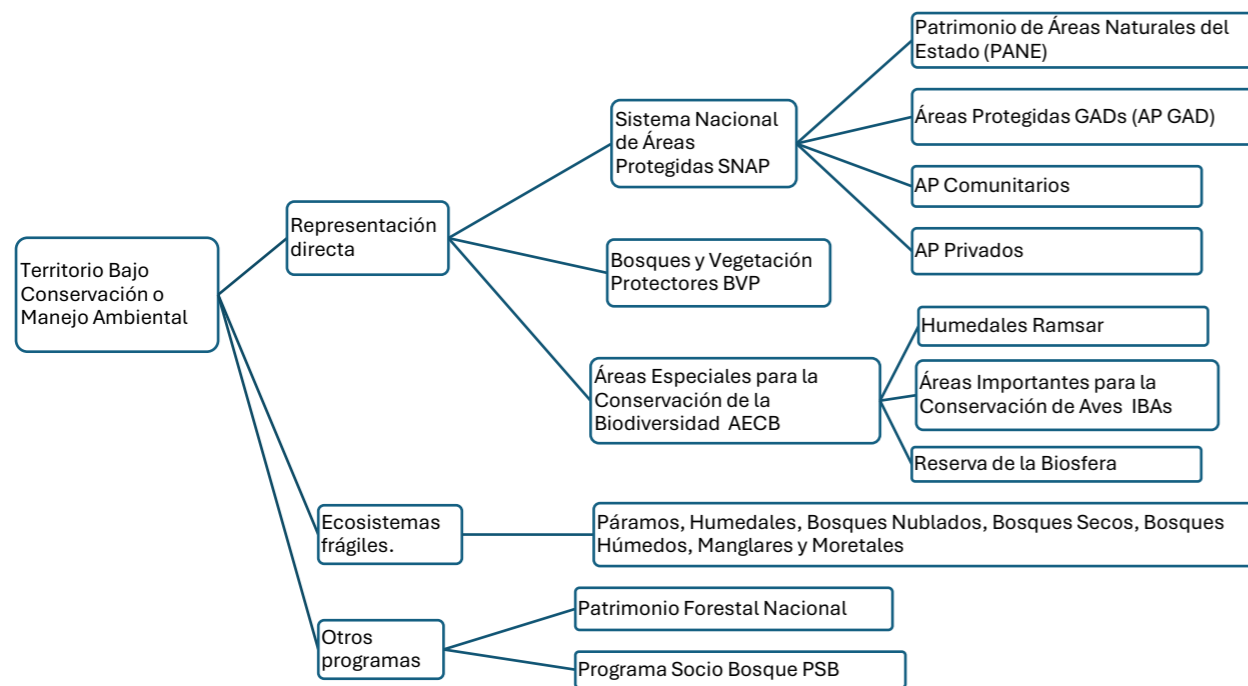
Territorio Bajo Conservación o Manejo Ambiental

Representación directa

Sistema Nacional de Áreas Protegidas SNAP

Patrimonio de Áreas Naturales del Estado (PANE)

Áreas Protegidas GADs (AP GAD)

AP Comunitarios

AP Privados

Bosques y Vegetación Protectores BVP

Áreas Especiales para la Conservación de la Biodiversidad AECB

Humedales Ramsar

Áreas Importantes para la Conservación de Aves IBAs

Reserva de la Biosfera

Ecosistemas frágiles.

Páramos, Humedales, Bosques Nublados, Bosques Secos, Bosques Húmedos, Manglares y Moretales

Otros programas

Patrimonio Forestal Nacional

Programa Socio Bosque PSB